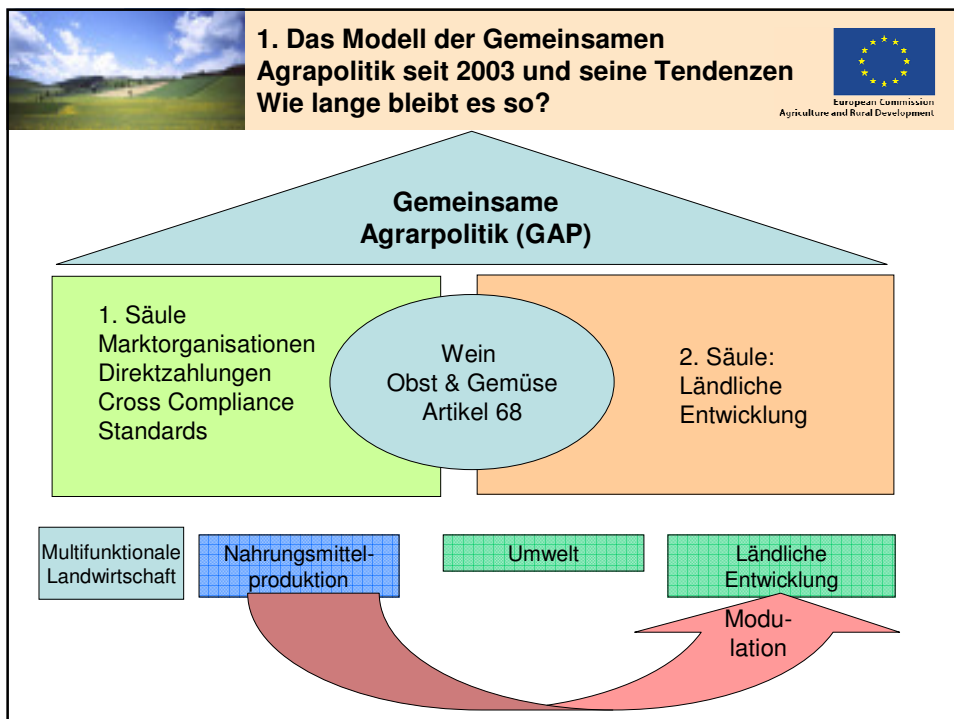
1. Das Modell der Gemeinsamen Agrapolitik seit 2003 und seine Tendenzen
Wie lange bleibt es so?

European Commission
Agriculture and Rural Development

Gemeinsame
Agrarpolitik (GAP)

1. Säule
Marktorganisationen
Direktzahlungen
Cross Compliance
Standards

Wein
Obst & Gemüse
Artikel 68

2. Säule:
Ländliche
Entwicklung

Multifunktionale Landwirtschaft

Nahrungsmittelproduktion

Umwelt

Ländliche Entwicklung

Modulation